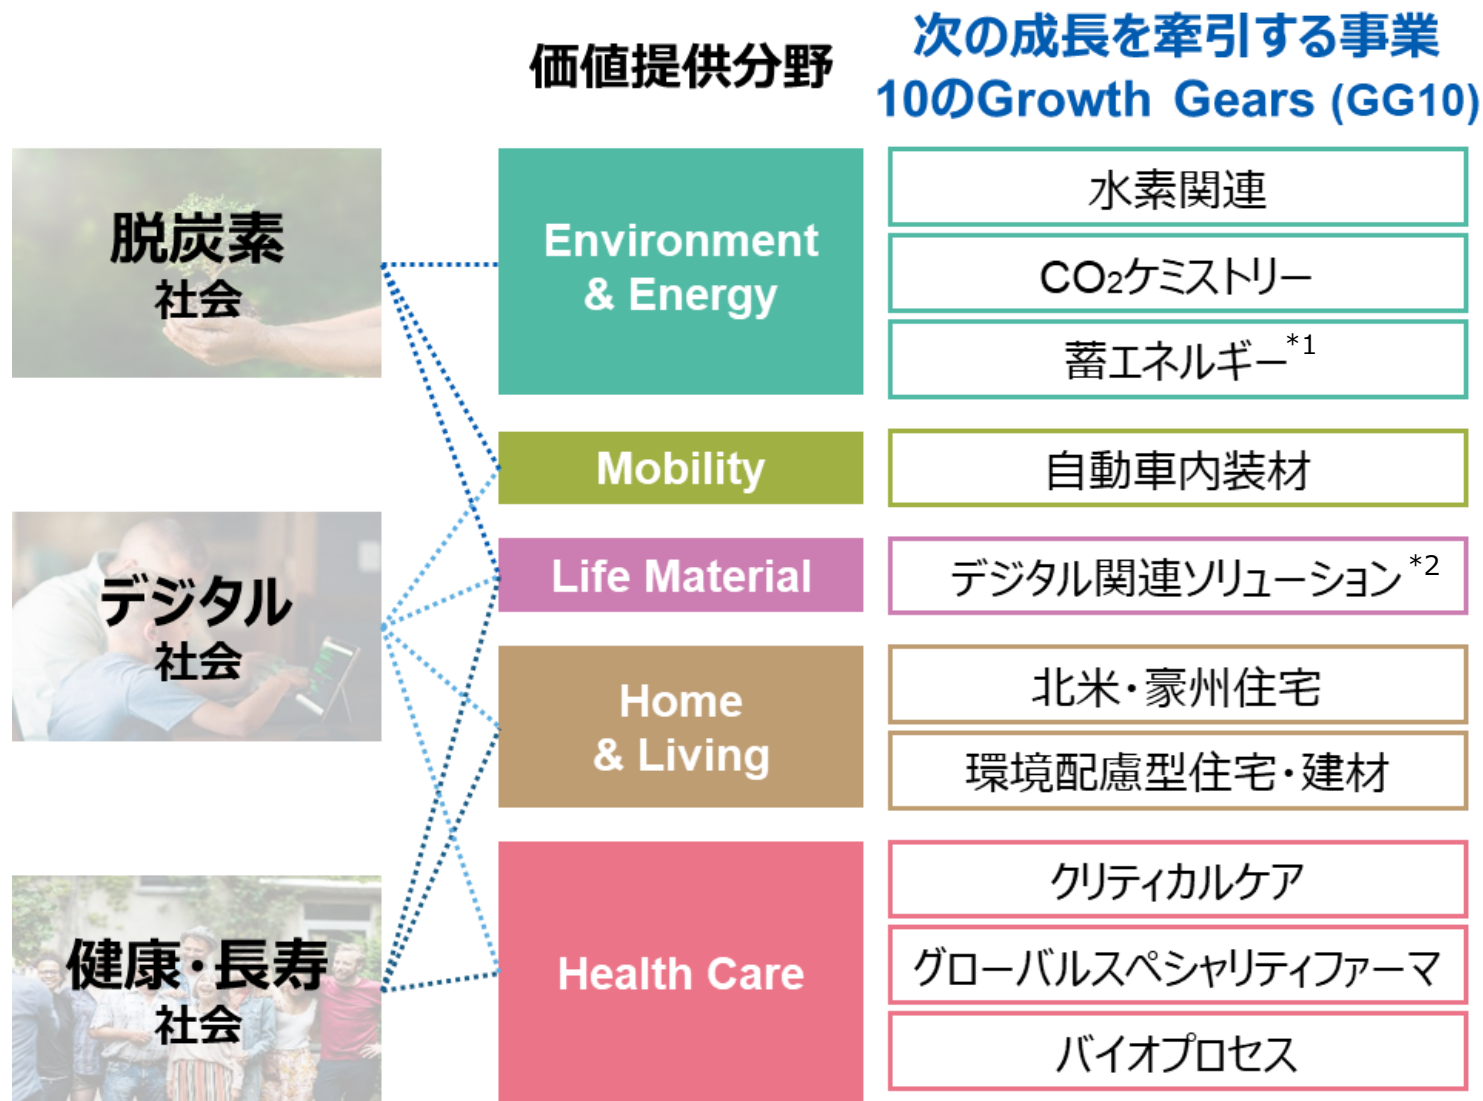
価値提供分野

次の成長を牽引する事業
10のGrowth Gears (GG10)

脱炭素
社会

デジタル
社会

健康・長寿
社会

Environment & Energy

Mobility

Life Material

Home & Living

Health Care

水素関連

$CO_2$ケミストリー

蓄エネルギー$^{*1}$

自動車内装材

デジタル関連ソリューション$^{*2}$

北米・豪州住宅

環境配慮型住宅・建材

クリティカルケア

グローバルスペシャリティファーマ

バイオプロセス